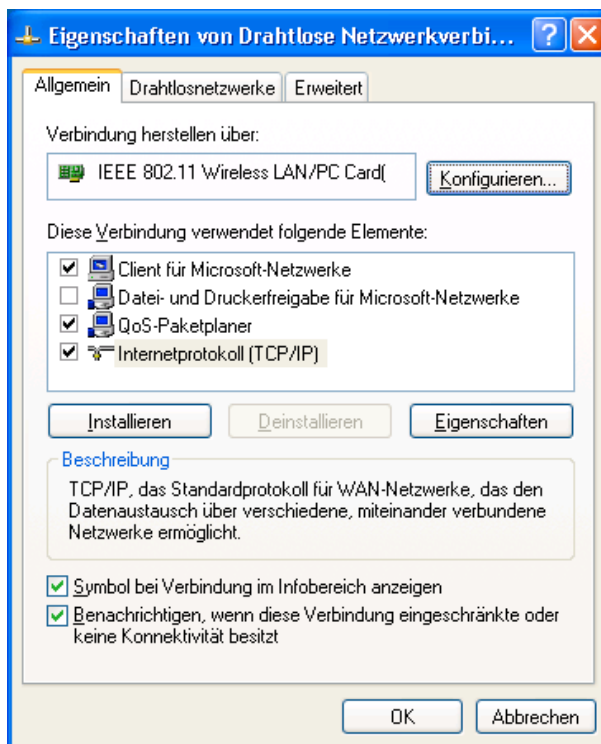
Eigenschaften von Drahtlose Netzwerkverbi...

Allgemein | Drahtlosnetzwerke | Erweitert

Verbindung herstellen über:

IEEE 802.11 Wireless LAN/PC Card(

Konfigurieren...

Diese Verbindung verwendet folgende Elemente:

Client für Microsoft-Netzwerke
Datei- und Druckerfreigabe für Microsoft-Netzwerke
QoS-Paketplaner
Internetprotokoll (TCP/IP)

Installieren | Deinstallieren | Eigenschaften

Beschreibung

TCP/IP, das Standardprotokoll für WAN-Netzwerke, das den Datenaustausch über verschiedene, miteinander verbundene Netzwerke ermöglicht.

Symbol bei Verbindung im Infobereich anzeigen

Benachrichtigen, wenn diese Verbindung eingeschränkte oder keine Konnektivität besitzt

OK | Abbrechen